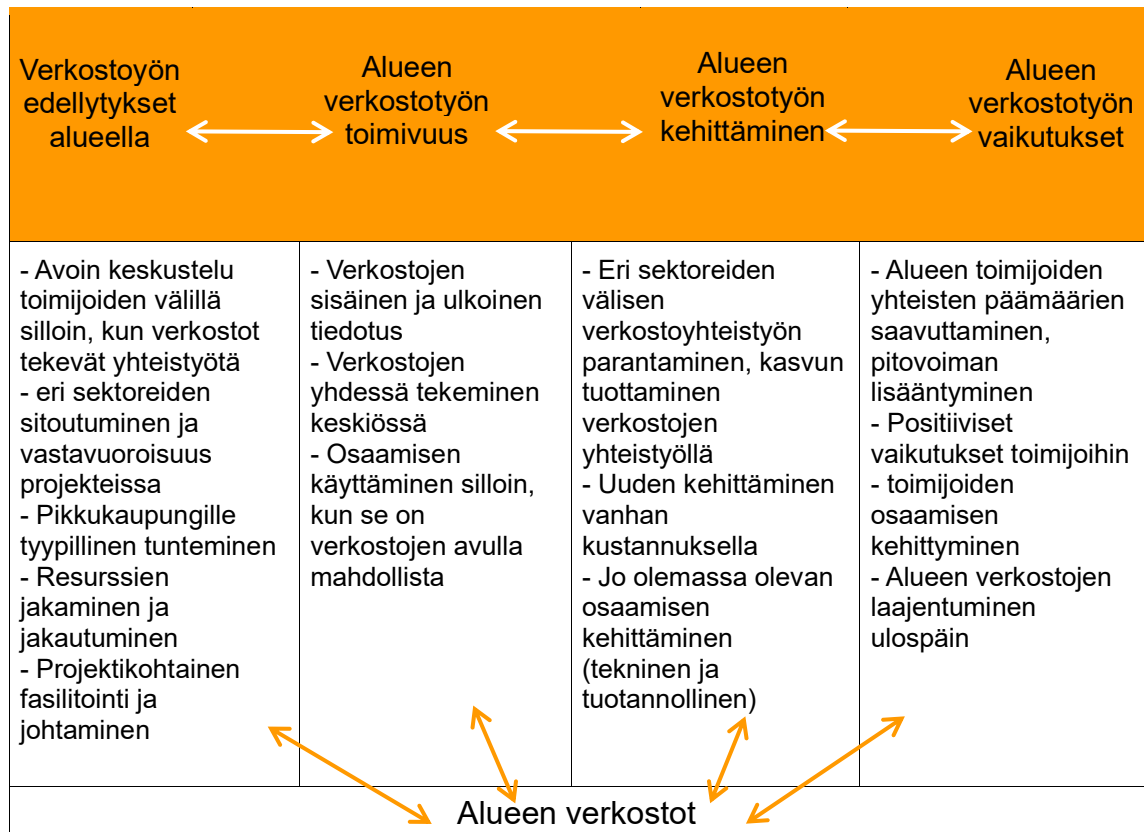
| Verkostoyön edellytykset alueella | Alueen verkostotyön toimivuus | Alueen verkostotyön kehittäminen | Alueen verkostotyön vaikutukset |
|---|---|---|---|
| - Avoin keskustelu toimijoiden välillä silloin, kun verkostot tekevät yhteistyötä<br>- eri sektoreiden sitoutuminen ja vastavuoroisuus projekteissa<br>- Pikkukaupungille tyypillinen tunteminen<br>- Resurssien jakaminen ja jakautuminen<br>- Projektikohtainen fasilitointi ja johtaminen | - Verkostojen sisäinen ja ulkoinen tiedotus<br>- Verkostojen yhdessä tekeminen keskiössä<br>- Osaamisen käyttäminen silloin, kun se on verkostojen avulla mahdollista | - Eri sektoreiden välisen verkostoyhteistyön parantaminen, kasvun tuottaminen verkostojen yhteistyöllä<br>- Uuden kehittäminen vanhan kustannuksella<br>- Jo olemassa olevan osaamisen kehittäminen (tekninen ja tuotannollinen) | - Alueen toimijoiden yhteisten päämäärien saavuttaminen, pitovoiman lisääntyminen<br>- Positiiviset vaikutukset toimijoihin<br>- toimijoiden osaamisen kehittyminen<br>- Alueen verkostojen laajentuminen ulospäin |

Alueen verkostot